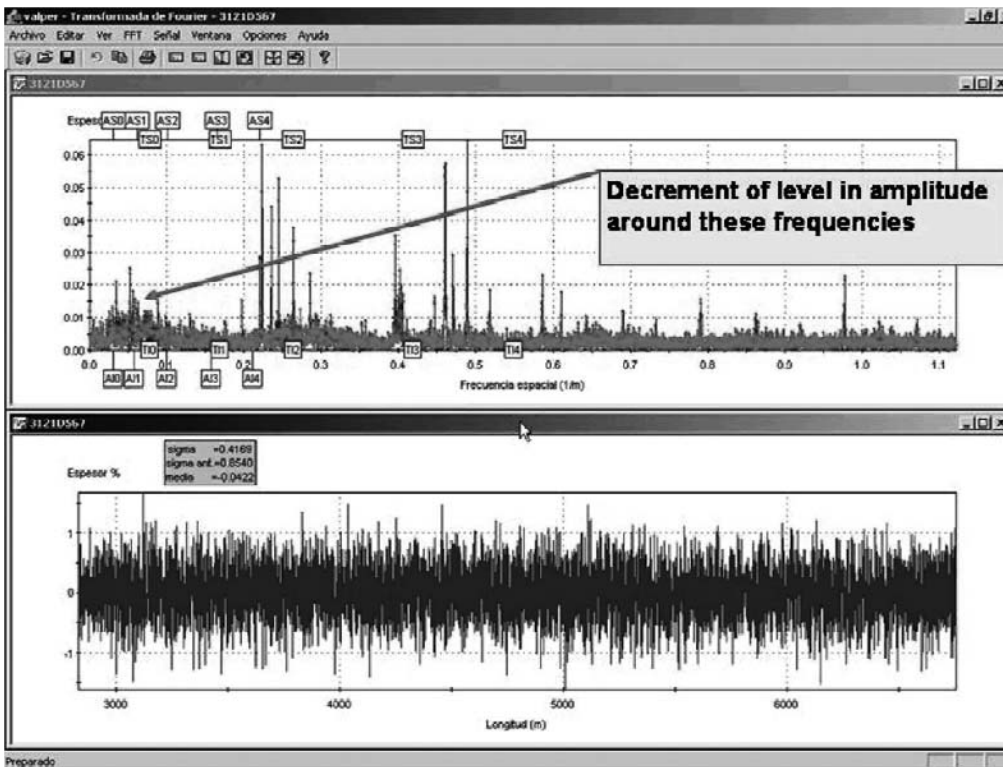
valper - Transformada de Fourier - 3121D567
Archivo Editar Ver FFT Señal Ventana Opciones Ayuda
3121D567
Espesor AS0 AS1 AS2 AS3 AS4
TS0 TS1 TS2 TS3 TS4
0.06
0.05
0.04
0.03
0.02
0.01
0.00
Decrement of level in amplitude around these frequencies
TI0 TI1 TI2 TI3 TI4
0.0 0.1 0.2 0.3 0.4 0.5 0.6 0.7 0.8 0.9 1.0 1.1
AI0 AI1 AI2 AI3 AI4
Frecuencia espacial (1/m)
3121D567
sigma =0.4169
sigma ant.=0.8540
media =-0.0422
Espesor %
1
0
-1
3000 4000 5000 6000
Longitud (m)
Preparado